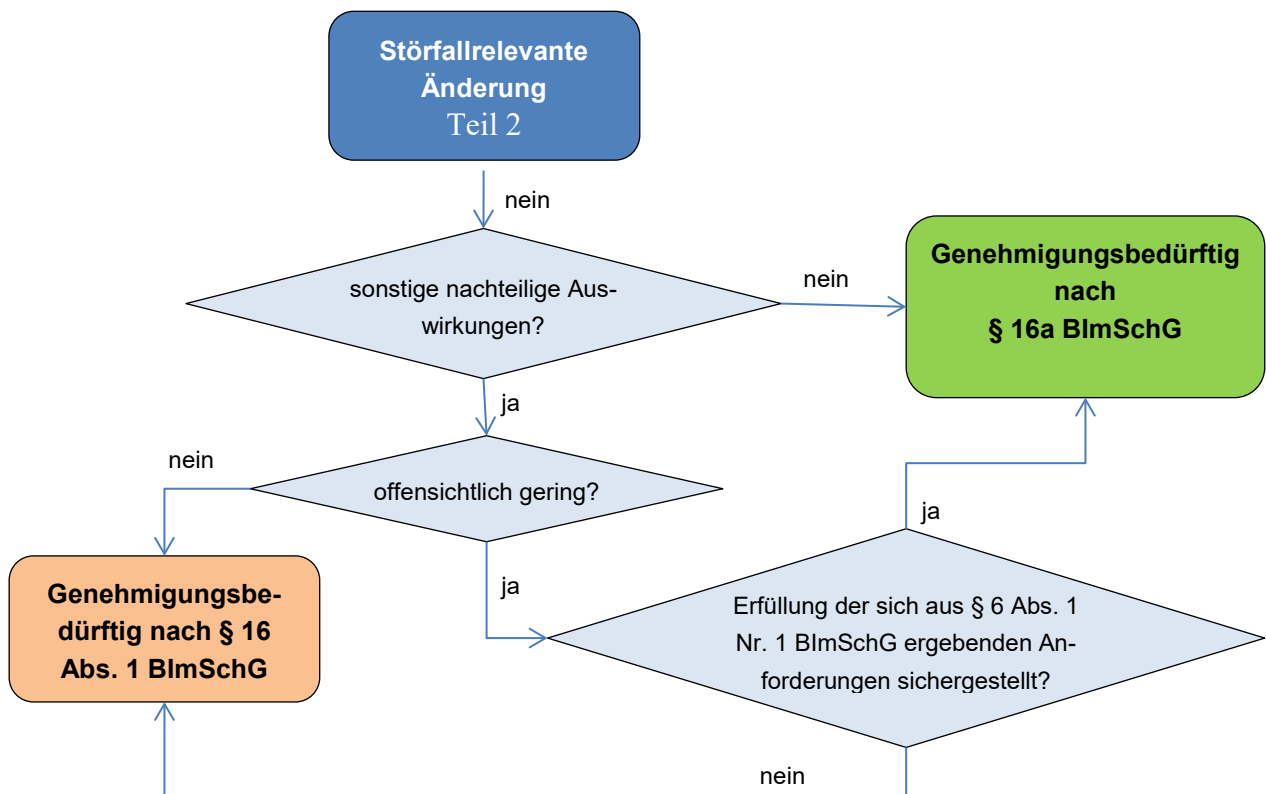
Störfallrelevante Änderung
Teil 2

nein

sonstige nachteilige Auswirkungen?

nein

Genehmigungsbedürftig nach
§ 16a BImSchG

ja

nein

offensichtlich gering?

ja

Genehmigungsbedürftig nach § 16 Abs. 1 BImSchG

ja

Erfüllung der sich aus § 6 Abs. 1 Nr. 1 BImSchG ergebenden Anforderungen sichergestellt?

nein